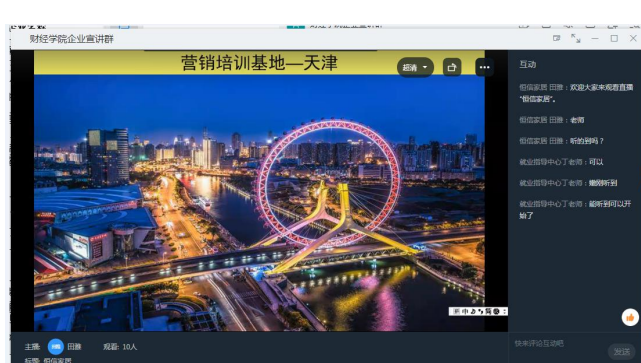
财经学院企业宣讲群

营销培训基地—天津

超清

互动

佰信家居 田滕：欢迎大家来观看直播"佰信家居"。

佰信家居 田滕：老师

佰信家居 田滕：听的到吗？

就业指导中心丁老师：可以

就业指导中心丁老师：嗯听到

就业指导中心丁老师：能听到可以开始了

主播：田滕

观看：10人

标题：佰信家居

快来评论互动吧

发送